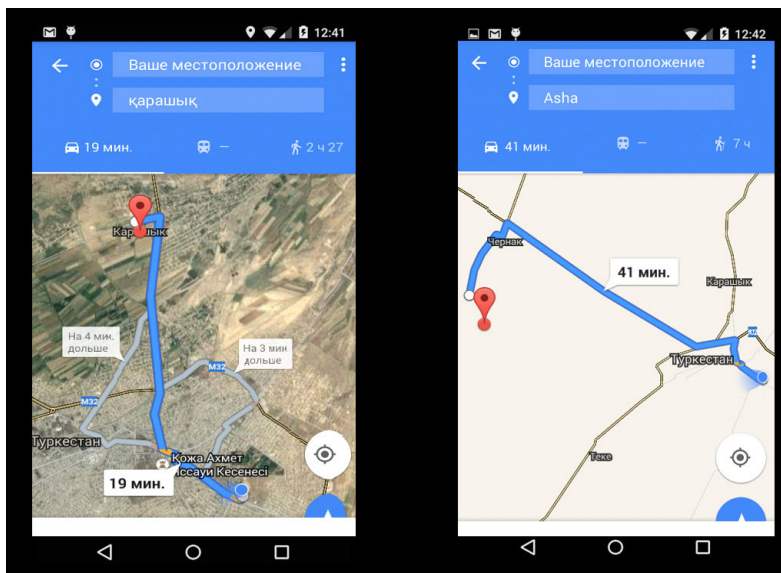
12:41

Ваше местоположение

қарашық

19 мин.

–

2 ч 27

Карашык

На 4 мин. дольше

На 3 мин дольше

M32

M32

Туркестан

Қожа Ахмет Яссауи Кесенесі

19 мин.

12:42

Ваше местоположение

Asha

41 мин.

–

7 ч

Чернак

41 мин.

Карашык

Туркестан

Теке